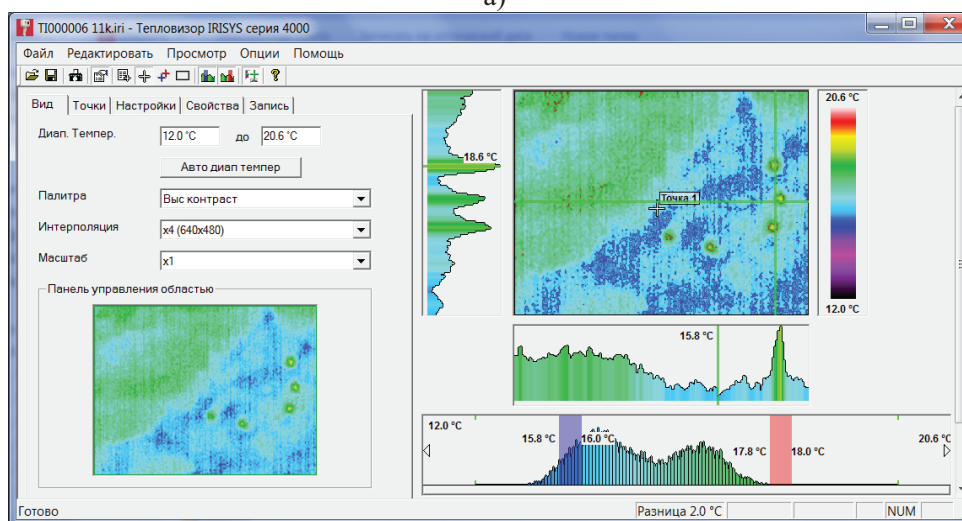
а)

TI000006 11k.iri - Тепловизор IRISYS серия 4000

Файл Редактировать Просмотр Опции Помощь

Вид Точки Настройки Свойства Запись

Диап. Темпер. 12.0 °C до 20.6 °C

Авто диап темпер

Палитра Выс контраст

Интерполяция x4 (640x480)

Масштаб x1

Панель управления областью

18.6 °C

Точка 1

20.6 °C

12.0 °C

15.8 °C

12.0 °C 15.8 °C 16.0 °C 17.8 °C 18.0 °C 20.6 °C

Готово Разница 2.0 °C NUM